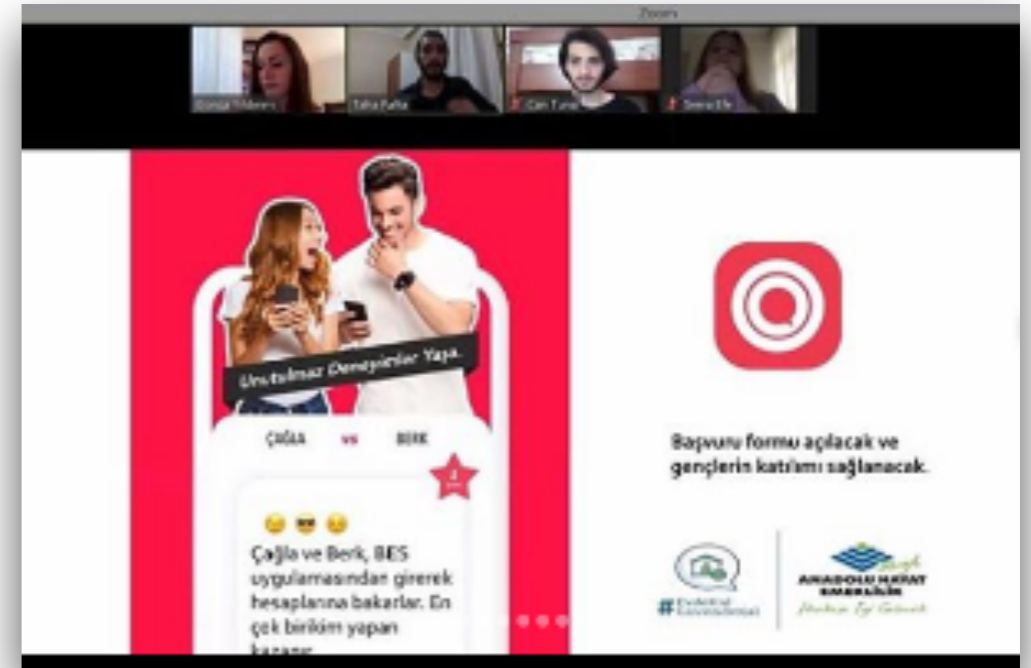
Zoom

Gonca Yıldırım

Taha Rafta

Cem Tuna

Seren Efe

Unutulmaz Deneyimler Yaşa.

ÇAĞLA vs BERK

Çağla ve Berk, BES uygulamasından girerek hesaplarına bakarlar. En çok birikim yapan kazanır.

Başvuru formu açılacak ve gençlerin katılımı sağlanacak.

#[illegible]

ANADOLU HAYAT EMEKLİLİK

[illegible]